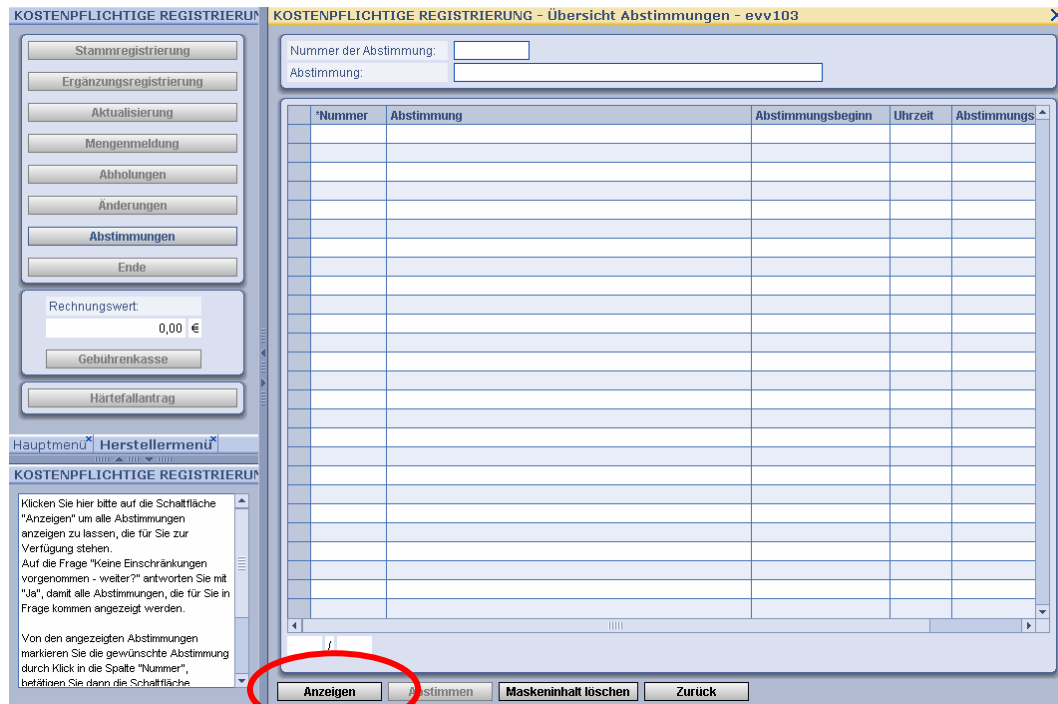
KOSTENPFLICHTIGE REGISTRIERUN

Stammregistrierung
Ergänzungsregistrierung
Aktualisierung
Mengenmeldung
Abholungen
Änderungen
Abstimmungen
Ende

Rechnungswert:
0,00 €
Gebührenkasse

Härtefallantrag

Hauptmenü Herstellermenü

KOSTENPFLICHTIGE REGISTRIERUN

Klicken Sie hier bitte auf die Schaltfläche "Anzeigen" um alle Abstimmungen anzeigen zu lassen, die für Sie zur Verfügung stehen.
Auf die Frage "Keine Einschränkungen vorgenommen - weiter?" antworten Sie mit "Ja", damit alle Abstimmungen, die für Sie in Frage kommen angezeigt werden.

Von den angezeigten Abstimmungen markieren Sie die gewünschte Abstimmung durch Klick in die Spalte "Nummer", betätigen Sie dann die Schaltfläche

KOSTENPFLICHTIGE REGISTRIERUNG - Übersicht Abstimmungen - evv103

Nummer der Abstimmung:
Abstimmung:

| *Nummer | Abstimmung | Abstimmungsbeginn | Uhrzeit | Abstimmungs |
|---|---|---|---|---|

/

Anzeigen | Abstimmen | Maskeninhalt löschen | Zurück